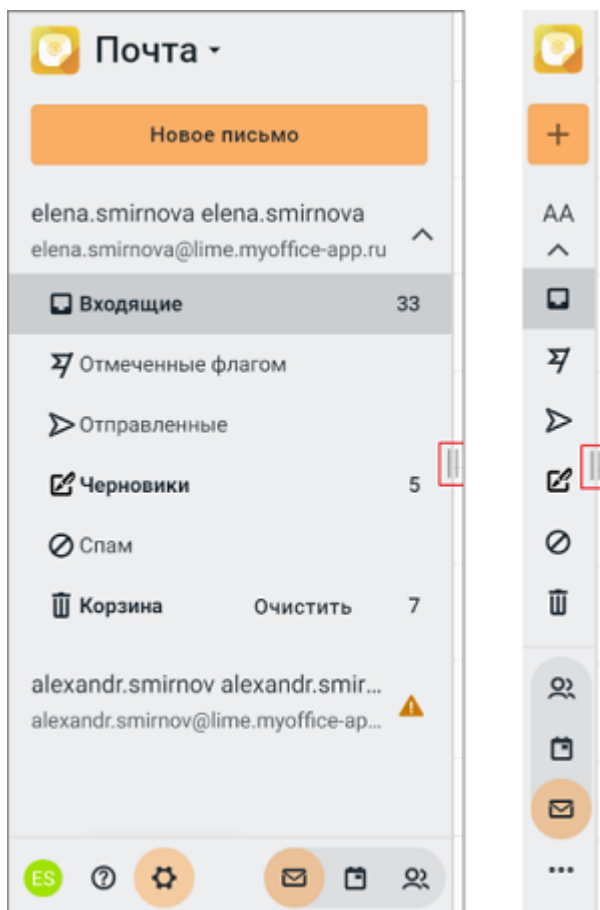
Почта

Новое письмо

elena.smirnova elena.smirnova
elena.smirnova@lime.myoffice-app.ru

Входящие 33

Отмеченные флагом

Отправленные

Черновики 5

Спам

Корзина Очистить 7

alexandr.smirnov alexandr.smir...
alexandr.smirnov@lime.myoffice-ap...

ES

+

AA

...